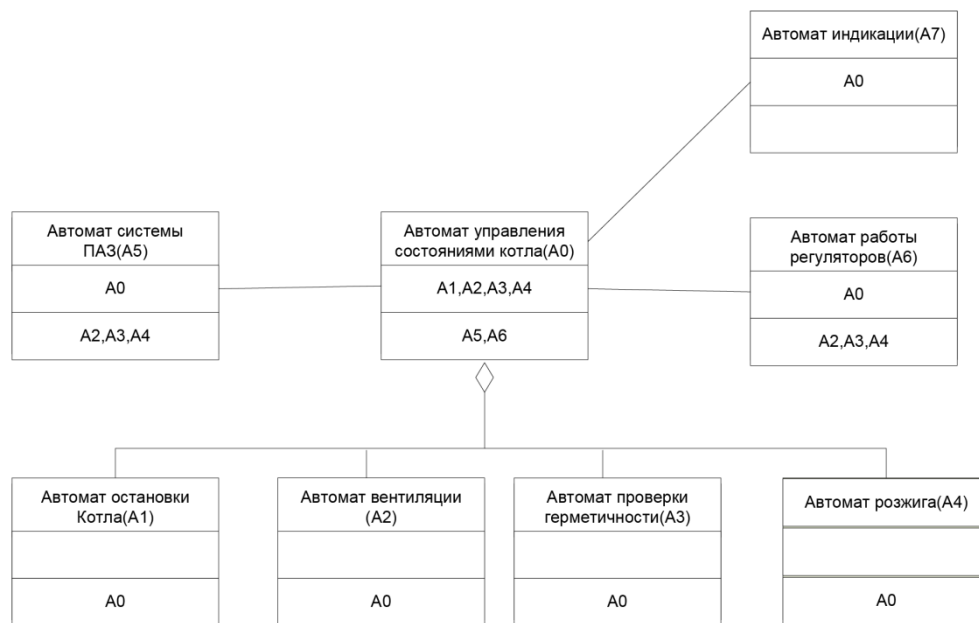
Автомат индикации(A7)

A0

Автомат системы ПАЗ(A5)

A0

A2,A3,A4

Автомат управления состояниями котла(A0)

A1,A2,A3,A4

A5,A6

Автомат работы регуляторов(A6)

A0

A2,A3,A4

Автомат остановки Котла(A1)

A0

Автомат вентиляции (A2)

A0

Автомат проверки герметичности(A3)

A0

Автомат розжига(A4)

A0